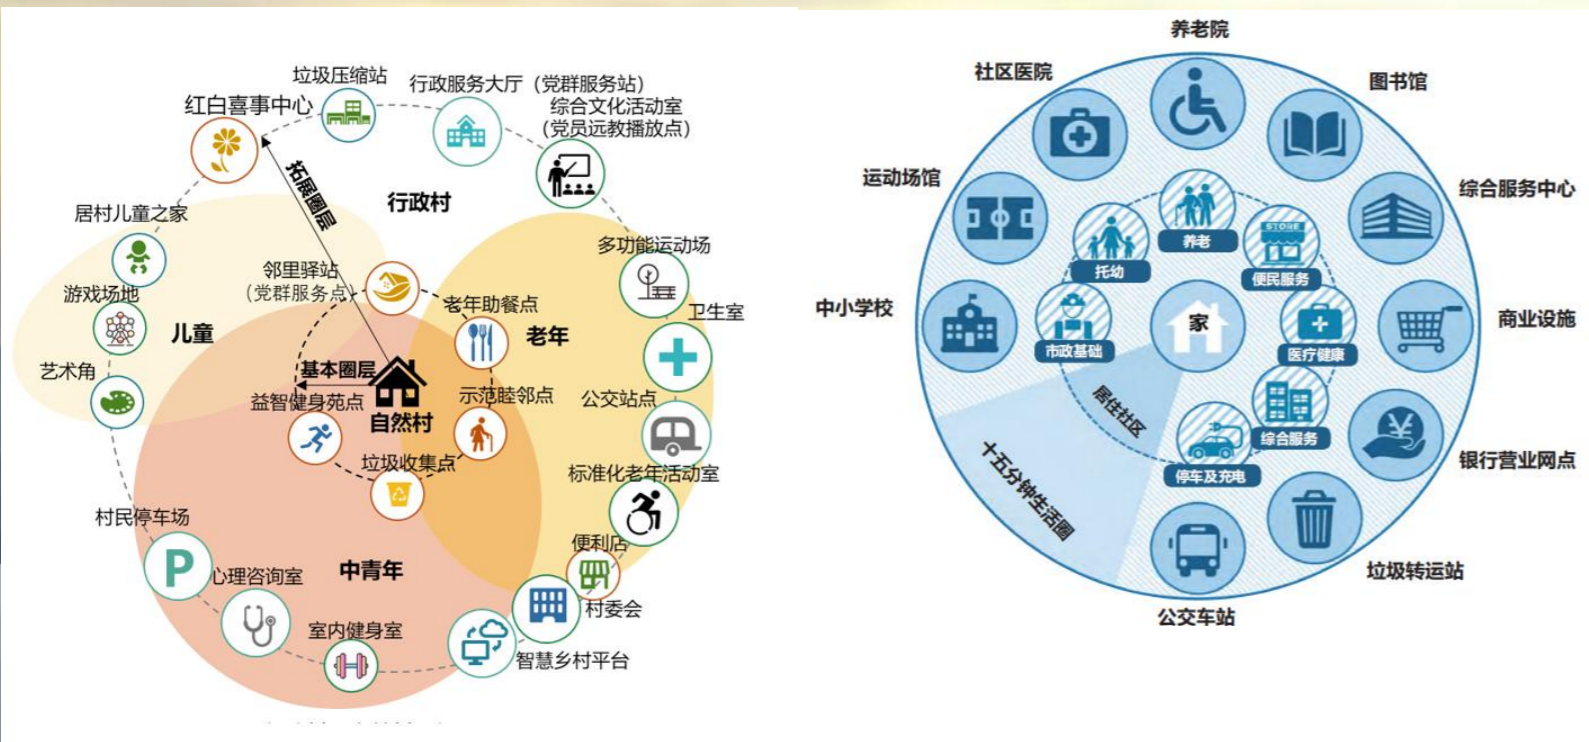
垃圾压缩站
行政服务大厅（党群服务站）
红白喜事中心
综合文化活动室（党员远教播放点）
拓展圈层
行政村
居村儿童之家
多功能运动场
邻里驿站（党群服务点）
游戏场地
老年助餐点
卫生室
儿童
老年
艺术角
基本圈层
自然村
示范睦邻点
益智健身苑点
公交站点
垃圾收集点
标准化老年活动室
村民停车场
便利店
心理咨询室
中青年
村委会
室内健身室
智慧乡村平台

养老院
社区医院
图书馆
运动场馆
综合服务中心
养老
托幼
STORE
便民服务
中小学校
商业设施
家
市政基础
医疗健康
居住社区
综合服务
银行营业网点
停车及充电
十五分钟生活圈
垃圾转运站
公交车站